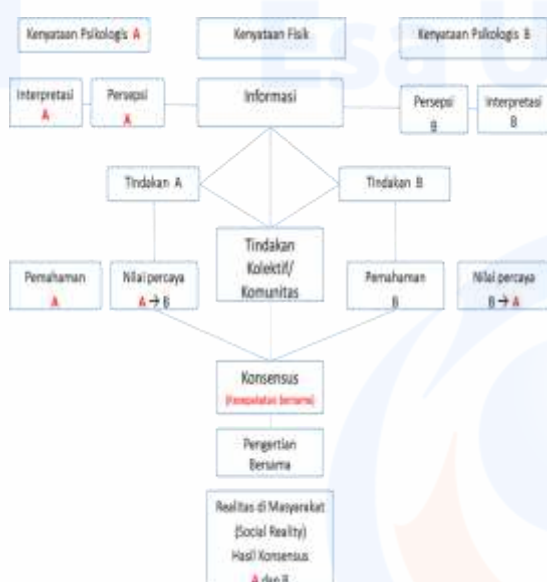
Kenyataan Psikologis A

Kenyataan Fisik

Kenyataan Psikologis B

Interpretasi A

Persepsi A

Informasi

Persepsi B

Interpretasi B

Tindakan A

Tindakan B

Tindakan Kolektif/ Komunitas

Pemahaman A

Nilai percaya A → B

Pemahaman B

Nilai percaya B → A

Konsensus

(kesepakatan bersama)

Pengertian Bersama

Realitas di Masyarakat (Social Reality) Hasil Konsensus A dan B